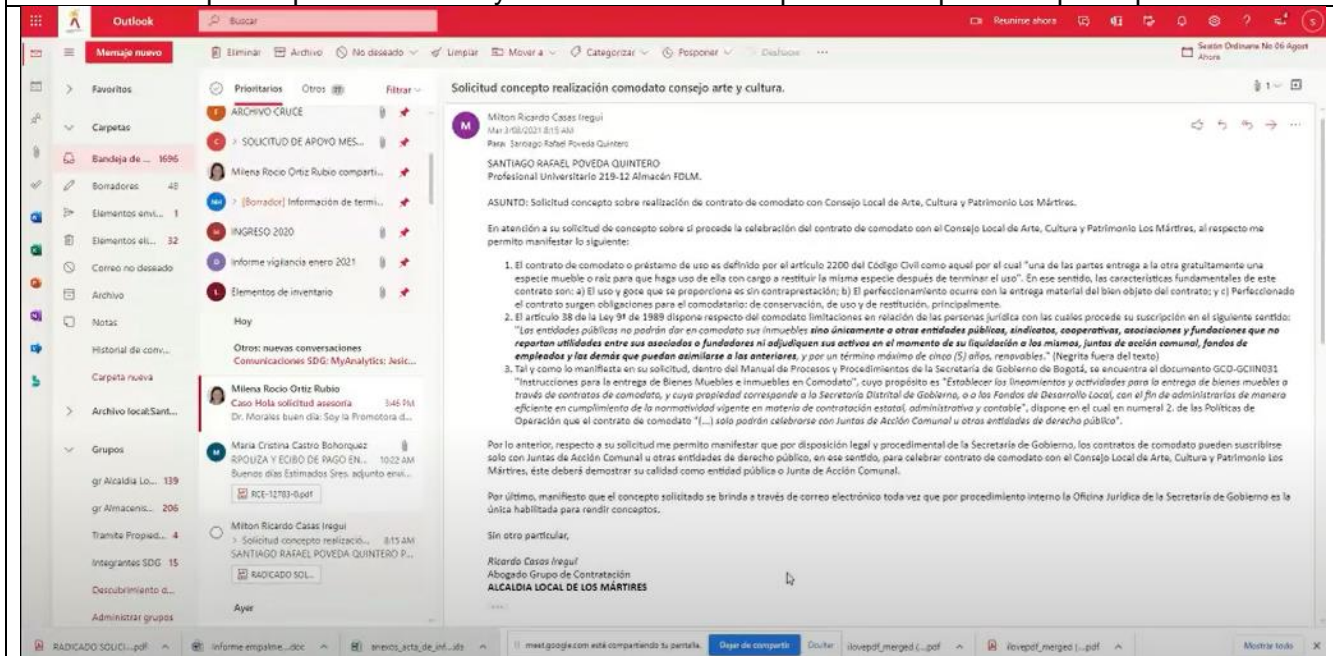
Outlook Buscar Reunirse ahora

Mensaje nuevo Eliminar Archivo No deseado Limpiar Mover a Categorizar Posponer Deshacer ...

Sesión Ordinaria No 06 Agost Ahora

Favoritos
Carpetas
Bandeja de ... 1696
Borradores 48
Elementos envi... 1
Elementos eli... 32
Correo no deseado
Archivo
Notas
Historial de conv...
Carpeta nueva
Archivo local:Sant...
Grupos
gr Alcaldia Lo... 139
gr Almacenis... 206
Tramite Proped... 4
Integrantes SDG 15
Descubrimiento d...
Administrar grupos

Prioritarios Otros Filtrar
ARCHIVO CRUCE
> SOLICITUD DE APOYO MES...
Milena Rocio Ortiz Rubio comparti...
> [Borrador] Información de termi...
INGRESO 2020
Informe vigilancia enero 2021
Elementos de inventario
Hoy
Otros: nuevas conversaciones
Comunicaciones SDG: MyAnalytics: Jesic...
Milena Rocio Ortiz Rubio
Caso Hola solicitud asesoria 3:46 PM
Dr. Morales buen día: Soy la Promotora d...
Maria Cristina Castro Bohorquez
RPOUZA Y ECIBO DE PAGO EN... 10:22 AM
Buenos días Estimados Sres. adjunto envi...
RCE-12783-0.pdf
Milton Ricardo Casas Iregui
> Solicitud concepto realizació... 8:15 AM
SANTIAGO RAFAEL POVEDA QUINTERO P...
RADICADO SOL...
Ayer

Solicitud concepto realización comodato consejo arte y cultura.

Milton Ricardo Casas Iregui
Mar 3/08/2021 8:15 AM
Para: Santiago Rafael Poveda Quintero

SANTIAGO RAFAEL POVEDA QUINTERO
Profesional Universitario 219-12 Almacén FDLM.

ASUNTO: Solicitud concepto sobre realización de contrato de comodato con Consejo Local de Arte, Cultura y Patrimonio Los Mártires.

En atención a su solicitud de concepto sobre si procede la celebración del contrato de comodato con el Consejo Local de Arte, Cultura y Patrimonio Los Mártires, al respecto me permito manifestar lo siguiente:

1. El contrato de comodato o préstamo de uso es definido por el artículo 2200 del Código Civil como aquel por el cual "una de las partes entrega a la otra gratuitamente una especie mueble o raíz para que haga uso de ella con cargo a restituir la misma especie después de terminar el uso". En ese sentido, las características fundamentales de este contrato son: a) El uso y goce que se proporciona es sin contraprestación; b) El perfeccionamiento ocurre con la entrega material del bien objeto del contrato; y c) Perfeccionado el contrato surgen obligaciones para el comodatario: de conservación, de uso y de restitución, principalmente.
2. El artículo 38 de la Ley 9ª de 1989 dispone respecto del comodato limitaciones en relación de las personas jurídicas con las cuales procede su suscripción en el siguiente sentido: "Las entidades públicas no podrán dar en comodato sus inmuebles sino únicamente a otras entidades públicas, sindicatos, cooperativas, asociaciones y fundaciones que no repartan utilidades entre sus asociados o fundadores ni adjudiquen sus activos en el momento de su liquidación a los mismos, juntas de acción comunal, fondos de empleados y las demás que puedan asimilarse a las anteriores, y por un término máximo de cinco (5) años, renovables." (Negrita fuera del texto)
3. Tal y como lo manifiesta en su solicitud, dentro del Manual de Procesos y Procedimientos de la Secretaría de Gobierno de Bogotá, se encuentra el documento GCO-GCIIN031 "Instrucciones para la entrega de Bienes Muebles e inmuebles en Comodato", cuyo propósito es "Establecer los lineamientos y actividades para la entrega de bienes muebles a través de contratos de comodato, y cuya propiedad corresponde a la Secretaría Distrital de Gobierno, o a los Fondos de Desarrollo Local, con el fin de administrarlos de manera eficiente en cumplimiento de la normatividad vigente en materia de contratación estatal, administrativa y contable", dispone en el cual en numeral 2. de las Políticas de Operación que el contrato de comodato "(...) solo podrán celebrarse con Juntas de Acción Comunal u otras entidades de derecho público".

Por lo anterior, respecto a su solicitud me permito manifestar que por disposición legal y procedimental de la Secretaría de Gobierno, los contratos de comodato pueden suscribirse solo con Juntas de Acción Comunal u otras entidades de derecho público, en ese sentido, para celebrar contrato de comodato con el Consejo Local de Arte, Cultura y Patrimonio Los Mártires, éste deberá demostrar su calidad como entidad pública o Junta de Acción Comunal.

Por último, manifiesto que el concepto solicitado se brinda a través de correo electrónico toda vez que por procedimiento interno la Oficina Jurídica de la Secretaría de Gobierno es la única habilitada para rendir conceptos.

Sin otro particular,

Ricardo Casas Iregui
Abogado Grupo de Contratación
ALCALDIA LOCAL DE LOS MÁRTIRES

RADICADO SOLICI....pdf informe empalme....doc anexos_acta_de_inf....xls meet.google.com está compartiendo tu pantalla. Dejar de compartir Ocultar ilovepdf_merged (...pdf ilovepdf_merged (...pdf Mostrar todo